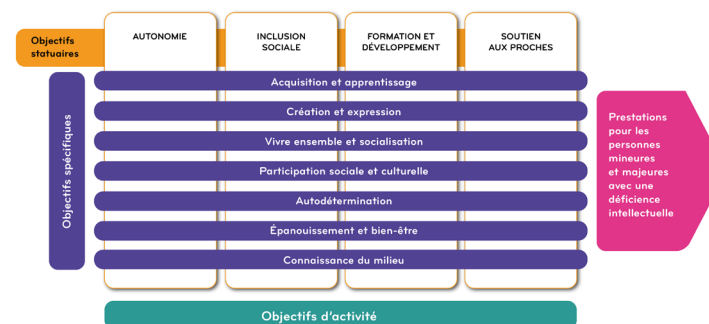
Objectifs statuaires

AUTONOMIE

INCLUSION SOCIALE

FORMATION ET DÉVELOPPEMENT

SOUTIEN AUX PROCHES

Objectifs spécifiques

Acquisition et apprentissage

Création et expression

Vivre ensemble et socialisation

Participation sociale et culturelle

Autodétermination

Épanouissement et bien-être

Connaissance du milieu

Prestations pour les personnes mineures et majeures avec une déficience intellectuelle

Objectifs d'activité